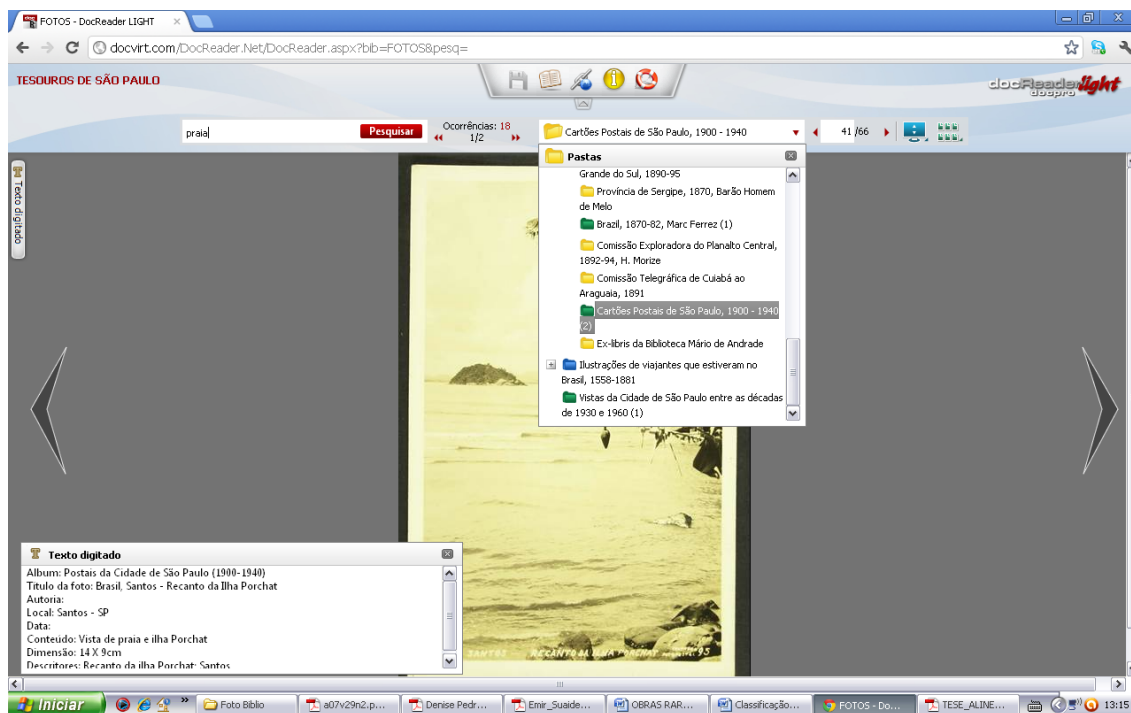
FOTOS - DocReader LIGHT ×

docvirt.com/DocReader.Net/DocReader.aspx?bib=FOTOS&pesq=

TESOUROS DE SÃO PAULO

docReader light

praia

Pesquisar

Ocorrências: 18
1/2

Cartões Postais de São Paulo, 1900 - 1940

41 /66

Texto digitado

Pastas

Grande do Sul, 1890-95

Província de Sergipe, 1870, Barão Homem de Melo

Brazil, 1870-82, Marc Ferrez (1)

Comissão Exploradora do Planalto Central, 1892-94, H. Morize

Comissão Telegráfica de Cuiabá ao Araguaia, 1891

Cartões Postais de São Paulo, 1900 - 1940 (2)

Ex-libris da Biblioteca Mário de Andrade

Ilustrações de viajantes que estiveram no Brasil, 1558-1881

Vistas da Cidade de São Paulo entre as décadas de 1930 e 1960 (1)

Texto digitado

Album: Postais da Cidade de São Paulo (1900-1940)
Titulo da foto: Brasil, Santos - Recanto da Ilha Porchat
Autoria:
Local: Santos - SP
Data:
Conteudo: Vista de praia e ilha Porchat
Dimensão: 14 X 9cm
Descritores: Recanto da ilha Porchat; Santos

SANTOS RECANTO DA ILHA PORCHAT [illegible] 95

Iniciar

Foto Biblio

a07v29n2.p...

Denise Pedr...

Emir_Suaide...

OBRAS RAR...

Classificação...

FOTOS - Do...

TESE_ALINE...

13:15